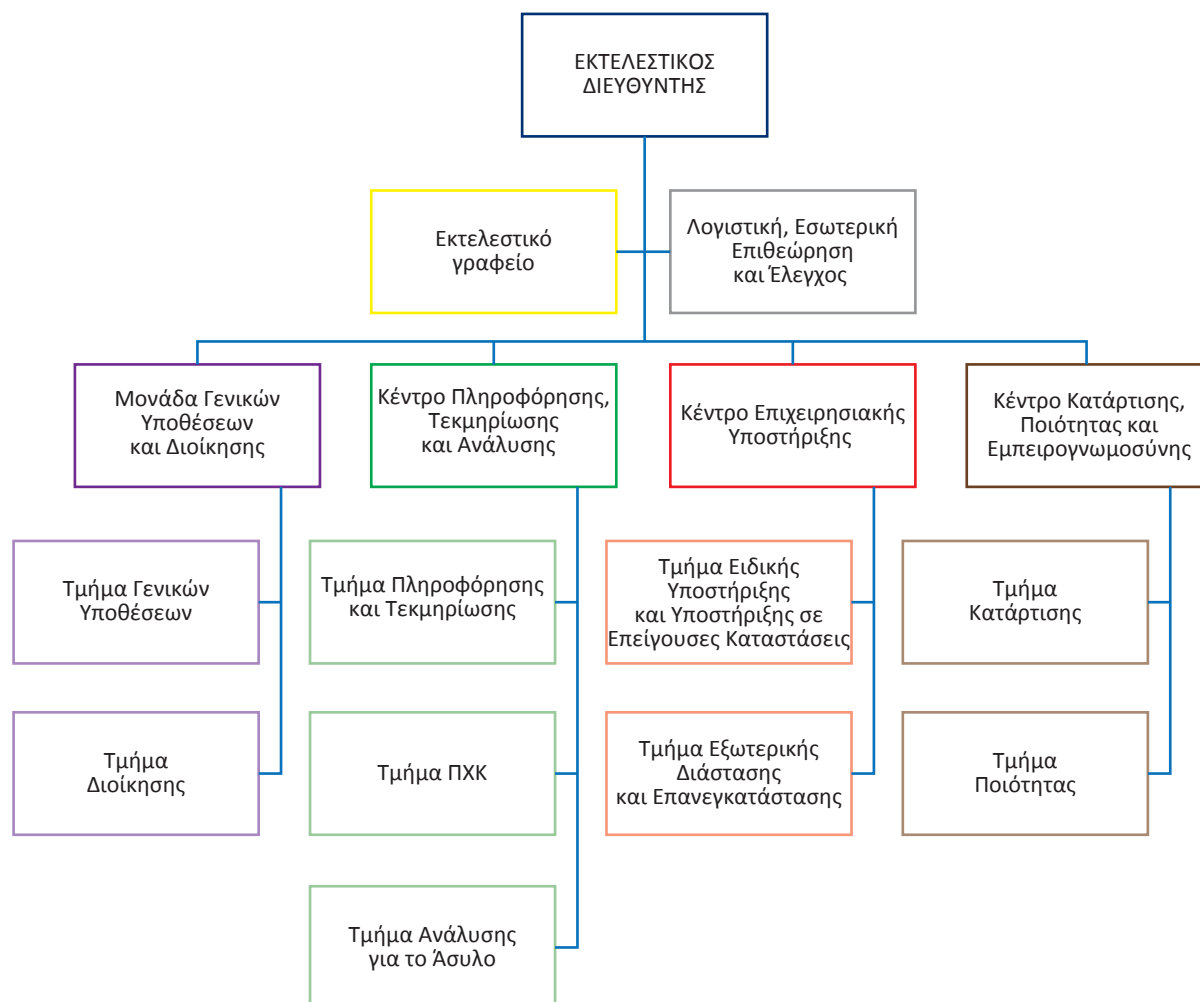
ΕΚΤΕΛΕΣΤΙΚΟΣ ΔΙΕΥΘΥΝΤΗΣ

Εκτελεστικό γραφείο

Λογιστική, Εσωτερική Επιθεώρηση και Έλεγχος

Μονάδα Γενικών Υποθέσεων και Διοίκησης

Τμήμα Γενικών Υποθέσεων

Τμήμα Διοίκησης

Κέντρο Πληροφόρησης, Τεκμηρίωσης και Ανάλυσης

Τμήμα Πληροφόρησης και Τεκμηρίωσης

Τμήμα ΠΧΚ

Τμήμα Ανάλυσης για το Άσυλο

Κέντρο Επιχειρησιακής Υποστήριξης

Τμήμα Ειδικής Υποστήριξης και Υποστήριξης σε Επείγουσες Καταστάσεις

Τμήμα Εξωτερικής Διάστασης και Επανεγκατάστασης

Κέντρο Κατάρτισης, Ποιότητας και Εμπειρογνωμοσύνης

Τμήμα Κατάρτισης

Τμήμα Ποιότητας